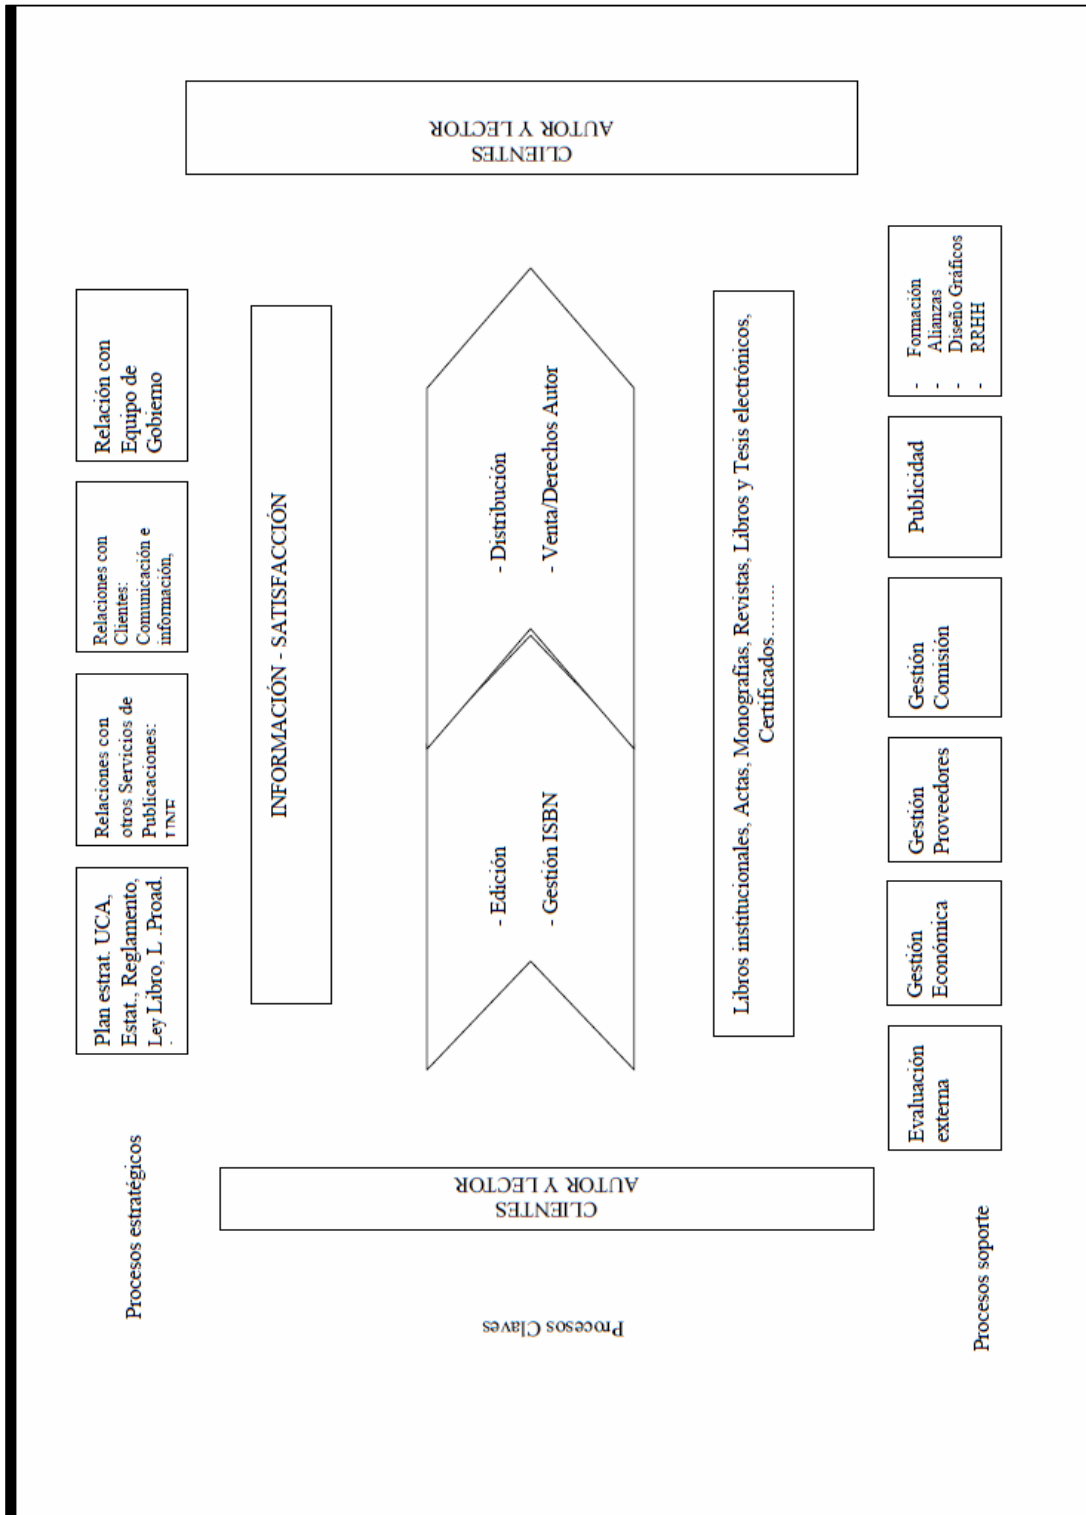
CLIENTES
AUTOR Y LECTOR

Procesos estratégicos

Plan estrat. UCA, Estat., Reglamento, Ley Libro, L. Proad.

Relaciones con otros Servicios de Publicaciones: UNE

Relaciones con Clientes: Comunicación e información,

Relación con Equipo de Gobierno

INFORMACIÓN - SATISFACCIÓN

- Edición
- Gestión ISBN

- Distribución
- Venta/Derechos Autor

Libros institucionales, Actas, Monografías, Revistas, Libros y Tesis electrónicos, Certificados……..

Procesos Claves

CLIENTES
AUTOR Y LECTOR

Procesos soporte

Evaluación externa

Gestión Económica

Gestión Proveedores

Gestión Comisión

Publicidad

- Formación
- Alianzas
- Diseño Gráficos
- RRHH